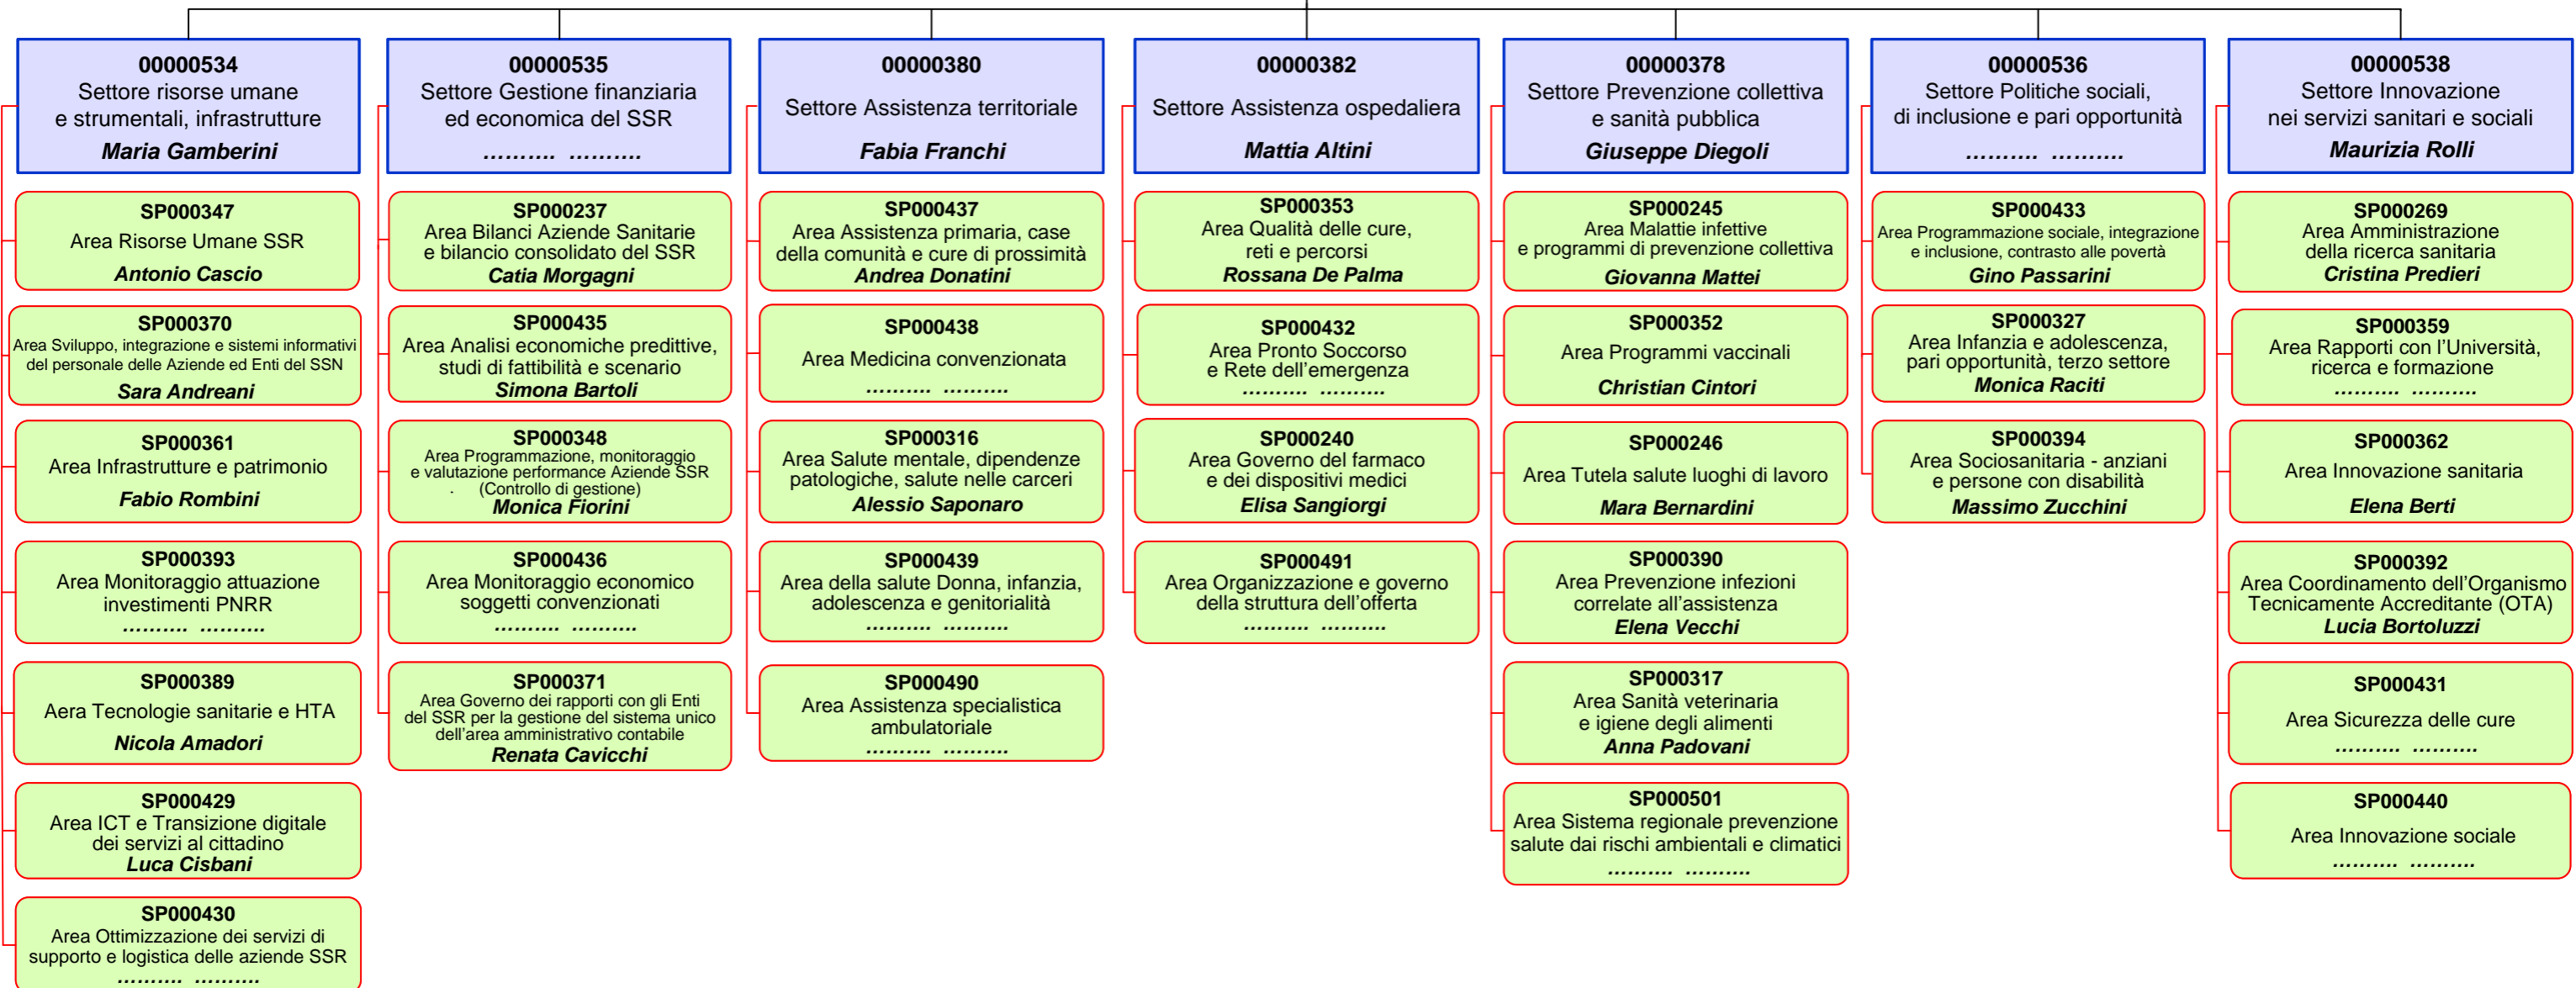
00000534
Settore risorse umane e strumentali, infrastrutture
Maria Gamberini

SP000347
Area Risorse Umane SSR
Antonio Cascio

SP000370
Area Sviluppo, integrazione e sistemi informativi del personale delle Aziende ed Enti del SSN
Sara Andreani

SP000361
Area Infrastrutture e patrimonio
Fabio Rombini

SP000393
Area Monitoraggio attuazione investimenti PNRR
………. ……….

SP000389
Aera Tecnologie sanitarie e HTA
Nicola Amadori

SP000429
Area ICT e Transizione digitale dei servizi al cittadino
Luca Cisbani

SP000430
Area Ottimizzazione dei servizi di supporto e logistica delle aziende SSR
………. ……….

00000535
Settore Gestione finanziaria ed economica del SSR
………. ……….

SP000237
Area Bilanci Aziende Sanitarie e bilancio consolidato del SSR
Catia Morgagni

SP000435
Area Analisi economiche predittive, studi di fattibilità e scenario
Simona Bartoli

SP000348
Area Programmazione, monitoraggio e valutazione performance Aziende SSR (Controllo di gestione)
Monica Fiorini

SP000436
Area Monitoraggio economico soggetti convenzionati
………. ……….

SP000371
Area Governo dei rapporti con gli Enti del SSR per la gestione del sistema unico dell'area amministrativo contabile
Renata Cavicchi

00000380
Settore Assistenza territoriale
Fabia Franchi

SP000437
Area Assistenza primaria, case della comunità e cure di prossimità
Andrea Donatini

SP000438
Area Medicina convenzionata
………. ……….

SP000316
Area Salute mentale, dipendenze patologiche, salute nelle carceri
Alessio Saponaro

SP000439
Area della salute Donna, infanzia, adolescenza e genitorialità
………. ……….

SP000490
Area Assistenza specialistica ambulatoriale
………. ……….

00000382
Settore Assistenza ospedaliera
Mattia Altini

SP000353
Area Qualità delle cure, reti e percorsi
Rossana De Palma

SP000432
Area Pronto Soccorso e Rete dell'emergenza
………. ……….

SP000240
Area Governo del farmaco e dei dispositivi medici
Elisa Sangiorgi

SP000491
Area Organizzazione e governo della struttura dell'offerta
………. ……….

00000378
Settore Prevenzione collettiva e sanità pubblica
Giuseppe Diegoli

SP000245
Area Malattie infettive e programmi di prevenzione collettiva
Giovanna Mattei

SP000352
Area Programmi vaccinali
Christian Cintori

SP000246
Area Tutela salute luoghi di lavoro
Mara Bernardini

SP000390
Area Prevenzione infezioni correlate all'assistenza
Elena Vecchi

SP000317
Area Sanità veterinaria e igiene degli alimenti
Anna Padovani

SP000501
Area Sistema regionale prevenzione salute dai rischi ambientali e climatici
………. ……….

00000536
Settore Politiche sociali, di inclusione e pari opportunità
………. ……….

SP000433
Area Programmazione sociale, integrazione e inclusione, contrasto alle povertà
Gino Passarini

SP000327
Area Infanzia e adolescenza, pari opportunità, terzo settore
Monica Raciti

SP000394
Area Sociosanitaria - anziani e persone con disabilità
Massimo Zucchini

00000538
Settore Innovazione nei servizi sanitari e sociali
Maurizia Rolli

SP000269
Area Amministrazione della ricerca sanitaria
Cristina Predieri

SP000359
Area Rapporti con l'Università, ricerca e formazione
………. ……….

SP000362
Area Innovazione sanitaria
Elena Berti

SP000392
Area Coordinamento dell'Organismo Tecnicamente Accreditante (OTA)
Lucia Bortoluzzi

SP000431
Area Sicurezza delle cure
………. ……….

SP000440
Area Innovazione sociale
………. ……….